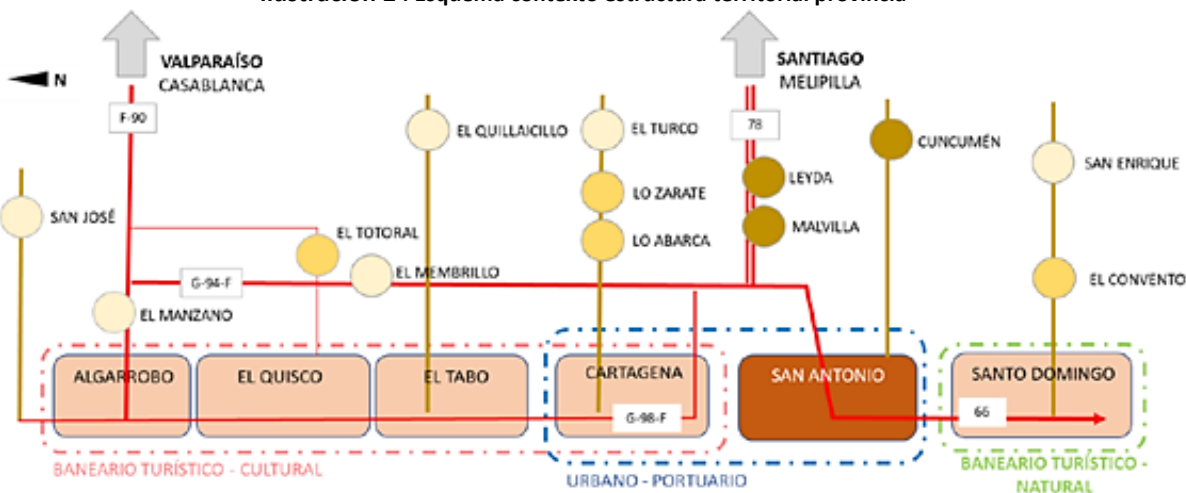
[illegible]

N

VALPARAÍSO
CASABLANCA

F-90

SANTIAGO
MELIPILLA

78

EL QUILLAICILLO

EL TURCO

CUNCUMÉN

SAN ENRIQUE

LO ZARATE

LEYDA

SAN JOSÉ

EL TOTORAL

LO ABARCA

MALVILLA

G-94-F

EL MEMBRILLO

EL CONVENTO

EL MANZANO

ALGARROBO

EL QUISCO

EL TABO

CARTAGENA

SAN ANTONIO

SANTO DOMINGO

G-98-F

66

BANEARIO TURÍSTICO - CULTURAL

URBANO - PORTUARIO

BANEARIO TURÍSTICO - NATURAL